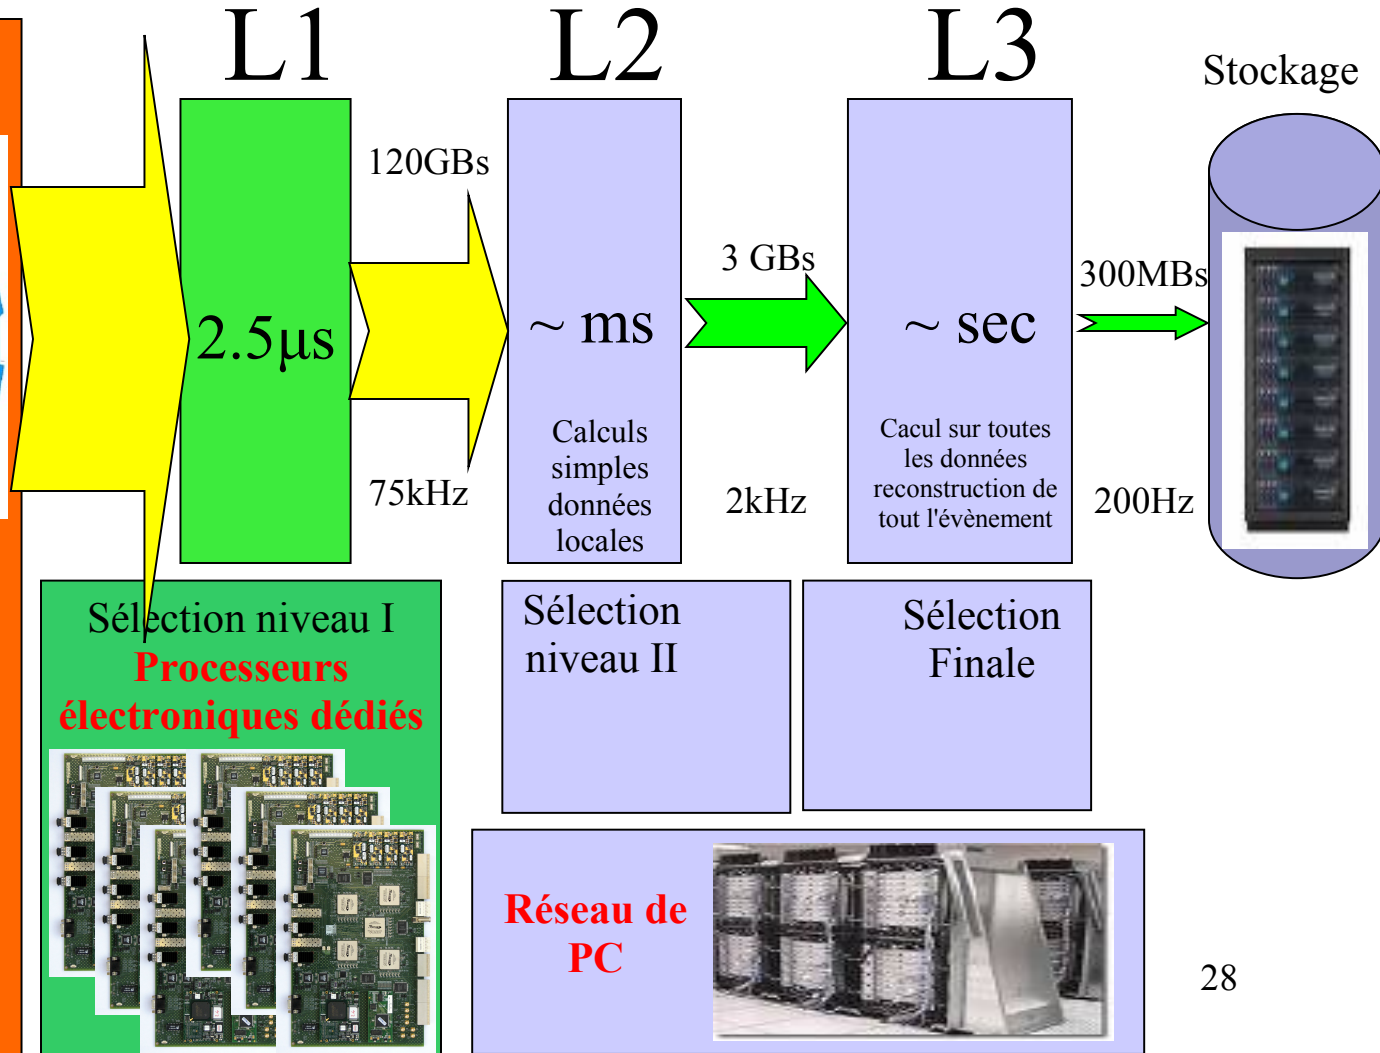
L1

L2

L3

Stockage

2.5µs

120GBs

75kHz

~ ms

Calculs simples données locales

3 GBs

2kHz

~ sec

Cacul sur toutes les données reconstruction de tout l'évènement

300MBs

200Hz

Sélection niveau I
Processeurs électroniques dédiés

Sélection niveau II

Sélection Finale

Réseau de PC

28